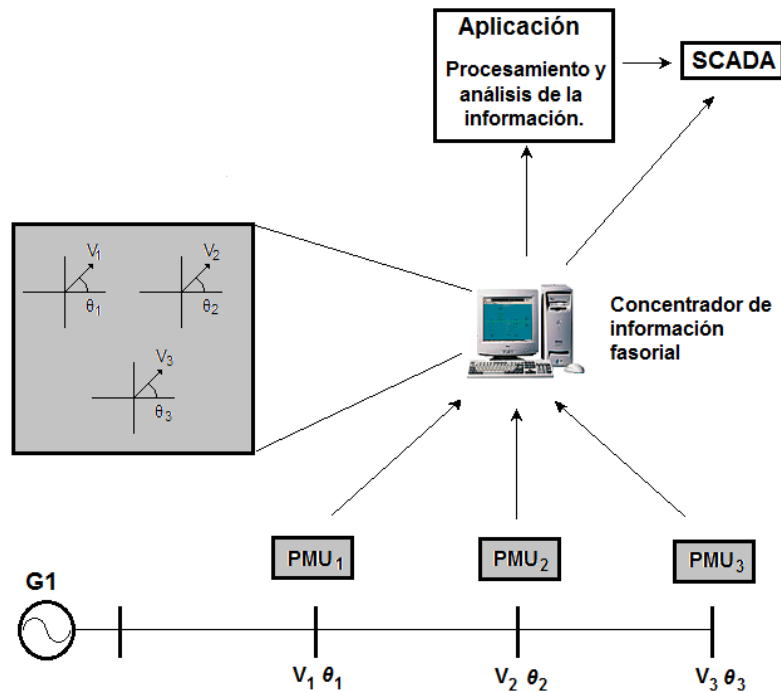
Aplicación

Procesamiento y análisis de la información.

SCADA

$V_1$ $\theta_1$ $V_2$ $\theta_2$ $V_3$ $\theta_3$

Concentrador de información fasorial

G1

$PMU_1$ $PMU_2$ $PMU_3$

$V_1$ $\theta_1$ $V_2$ $\theta_2$ $V_3$ $\theta_3$